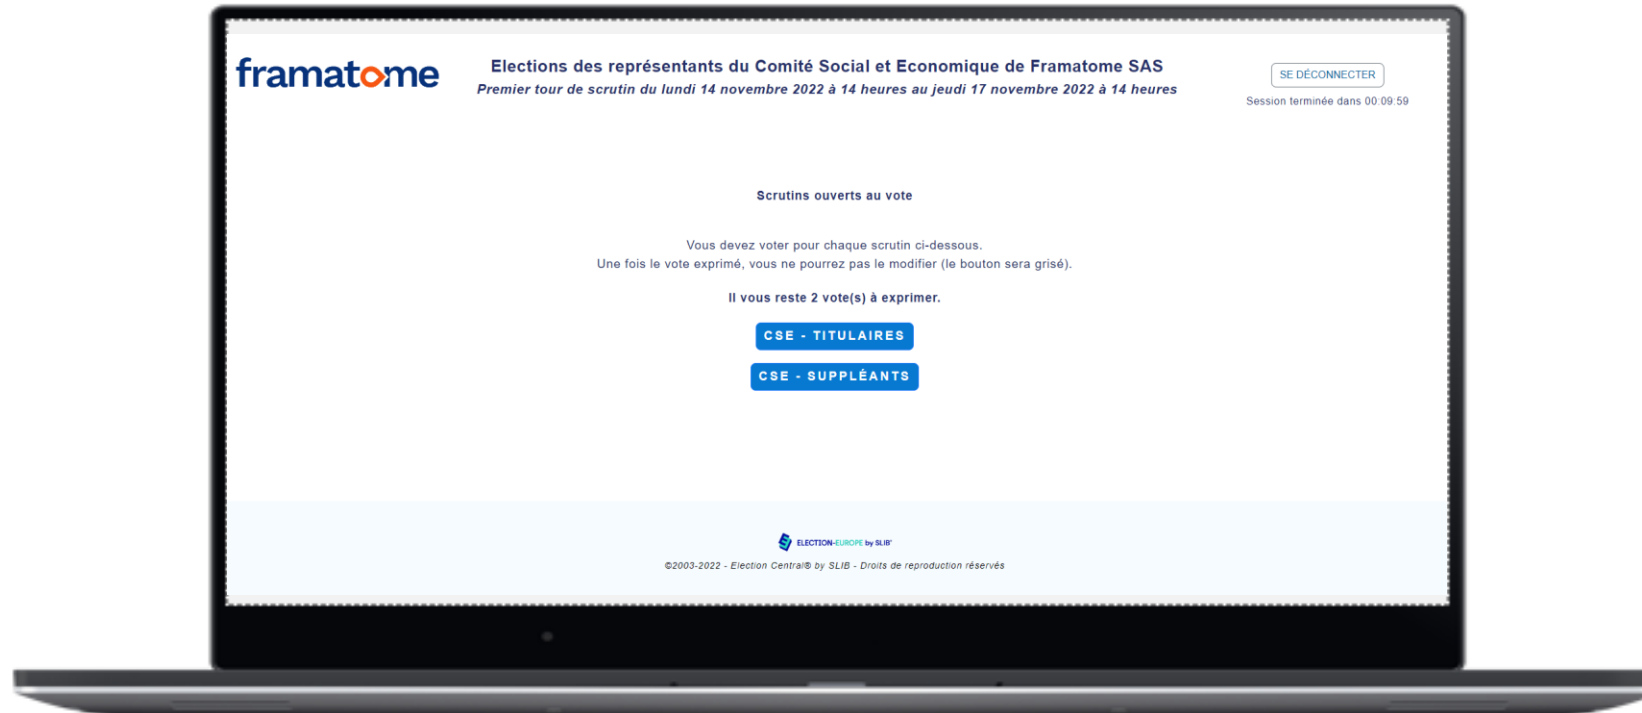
framatome

Elections des représentants du Comité Social et Economique de Framatome SAS
Premier tour de scrutin du lundi 14 novembre 2022 à 14 heures au jeudi 17 novembre 2022 à 14 heures

SE DÉCONNECTER
Session terminée dans 00:09:59

Scrutins ouverts au vote

Vous devez voter pour chaque scrutin ci-dessous.
Une fois le vote exprimé, vous ne pourrez pas le modifier (le bouton sera grisé).

Il vous reste 2 vote(s) à exprimer.

CSE - TITULAIRES

CSE - SUPPLÉANTS

ELECTION-EUROPE by SLIB

©2003-2022 - Election Central® by SLIB - Droits de reproduction réservés